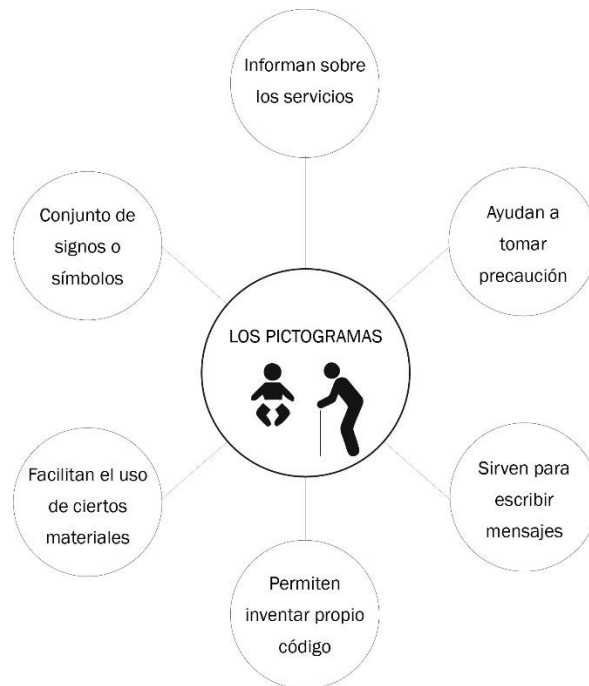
LOS PICTOGRAMAS

Informan sobre los servicios

Ayudan a tomar precaución

Sirven para escribir mensajes

Permiten inventar propio código

Facilitan el uso de ciertos materiales

Conjunto de signos o símbolos